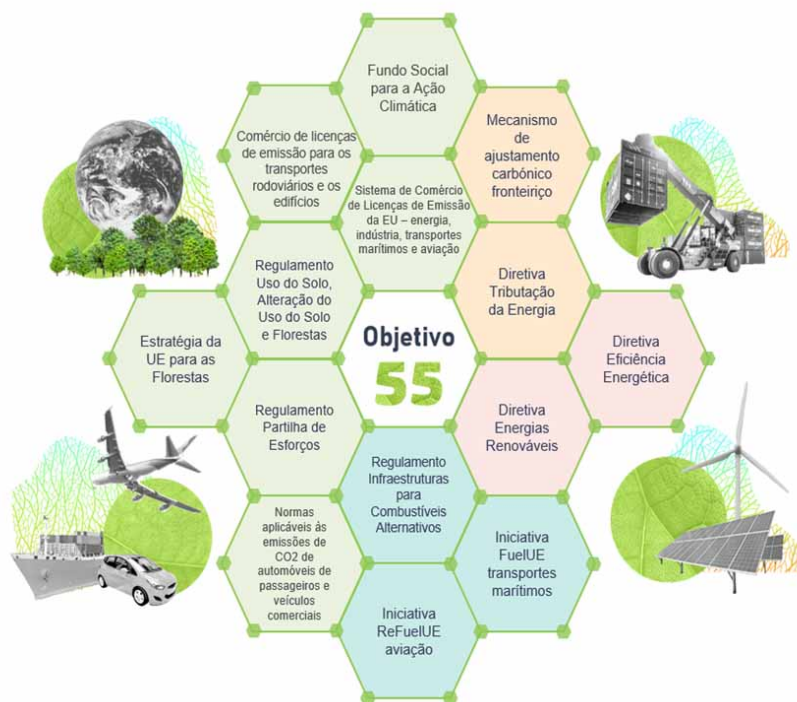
Fundo Social para a Ação Climática

Comércio de licenças de emissão para os transportes rodoviários e os edifícios

Mecanismo de ajustamento carbónico fronteiriço

Sistema de Comércio de Licenças de Emissão da EU – energia, indústria, transportes marítimos e aviação

Regulamento Uso do Solo, Alteração do Uso do Solo e Florestas

Diretiva Tributação da Energia

Estratégia da UE para as Florestas

Objetivo 55

Diretiva Eficiência Energética

Regulamento Partilha de Esforços

Diretiva Energias Renováveis

Regulamento Infraestruturas para Combustíveis Alternativos

Normas aplicáveis às emissões de CO2 de automóveis de passageiros e veículos comerciais

Iniciativa FuelUE transportes marítimos

Iniciativa ReFuelUE aviação